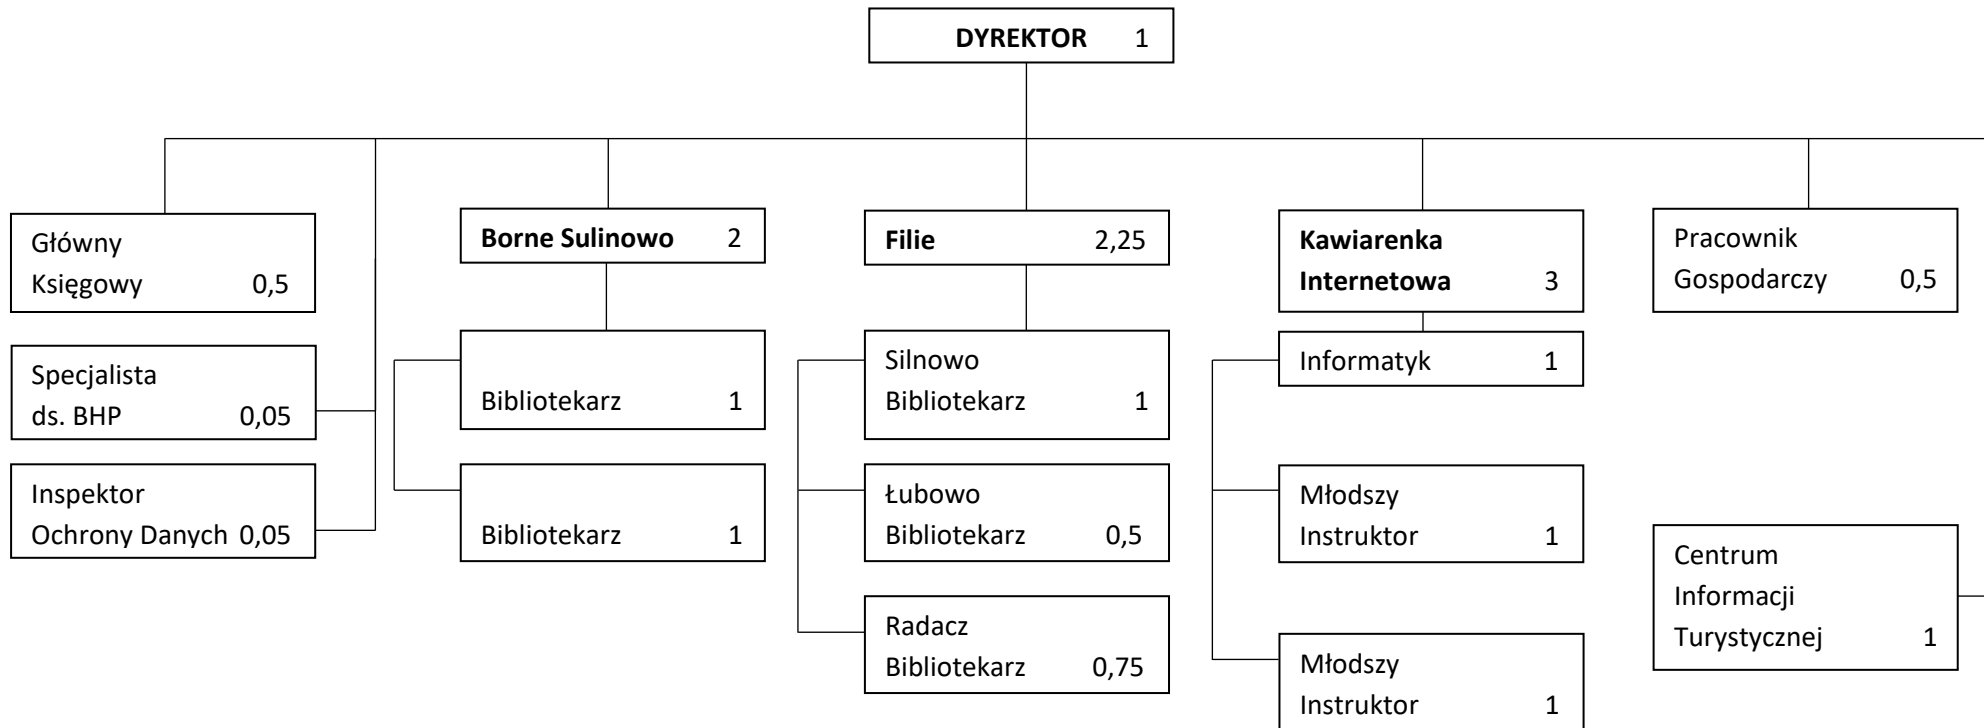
**DYREKTOR** 1

Główny Księgowy 0,5

Specjalista ds. BHP 0,05

Inspektor Ochrony Danych 0,05

**Borne Sulinowo** 2

Bibliotekarz 1

Bibliotekarz 1

**Filie** 2,25

Silnowo Bibliotekarz 1

Łubowo Bibliotekarz 0,5

Radacz Bibliotekarz 0,75

**Kawiarenka Internetowa** 3

Informatyk 1

Młodszy Instruktor 1

Młodszy Instruktor 1

Pracownik Gospodarczy 0,5

Centrum Informacji Turystycznej 1